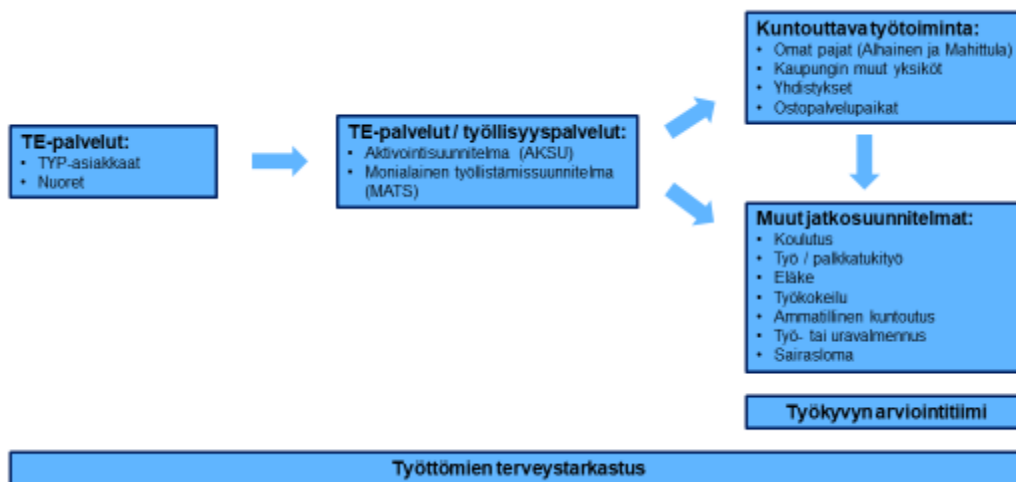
TE-palvelut:
• TYP-asiakkaat
• Nuoret

TE-palvelut / työllisyyspalvelut:
• Aktivointisuunnitelma (AKSU)
• Monialainen työllistämissuunnitelma (MATS)

Kuntouttava työtoiminta:
• Omat pajat (Alhainen ja Mahittula)
• Kaupungin muut yksiköt
• Yhdistykset
• Ostopalvelupaikat

Muut jatkosuunnitelmat:
• Koulutus
• Työ / palkkatukityö
• Eläke
• Työkokeilu
• Ammatillinen kuntoutus
• Työ- tai uravalmennus
• Sairasloma

Työkyvyn arviointitiimi

Työttömien terveystarkastus